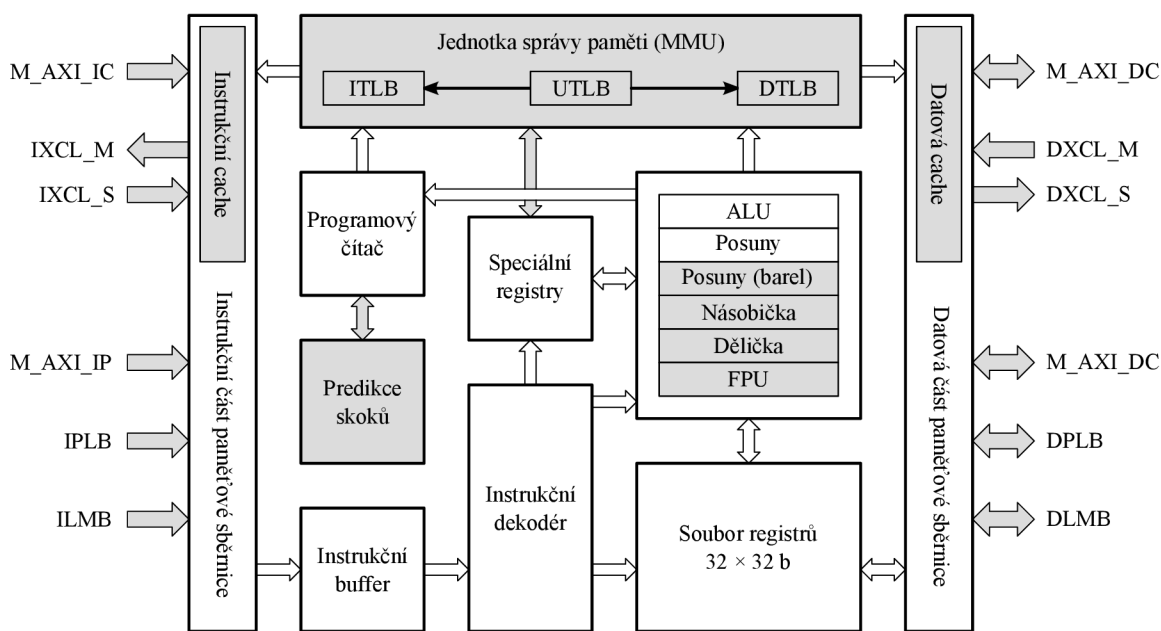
M_AXI_IC

IXCL_M

IXCL_S

M_AXI_IP

IPLB

ILMB

Instrukční cache

Instrukční část paměťové sběrnice

Jednotka správy paměti (MMU)

ITLB

UTLB

DTLB

Programový čítač

Predikce skoků

Instrukční buffer

Speciální registry

Instrukční dekodér

ALU

Posuny

Posuny (barel)

Násobička

Dělička

FPU

Soubor registrů
$32 \times 32$ b

Datová cache

Datová část paměťové sběrnice

M_AXI_DC

DXCL_M

DXCL_S

M_AXI_DC

DPLB

DLMB